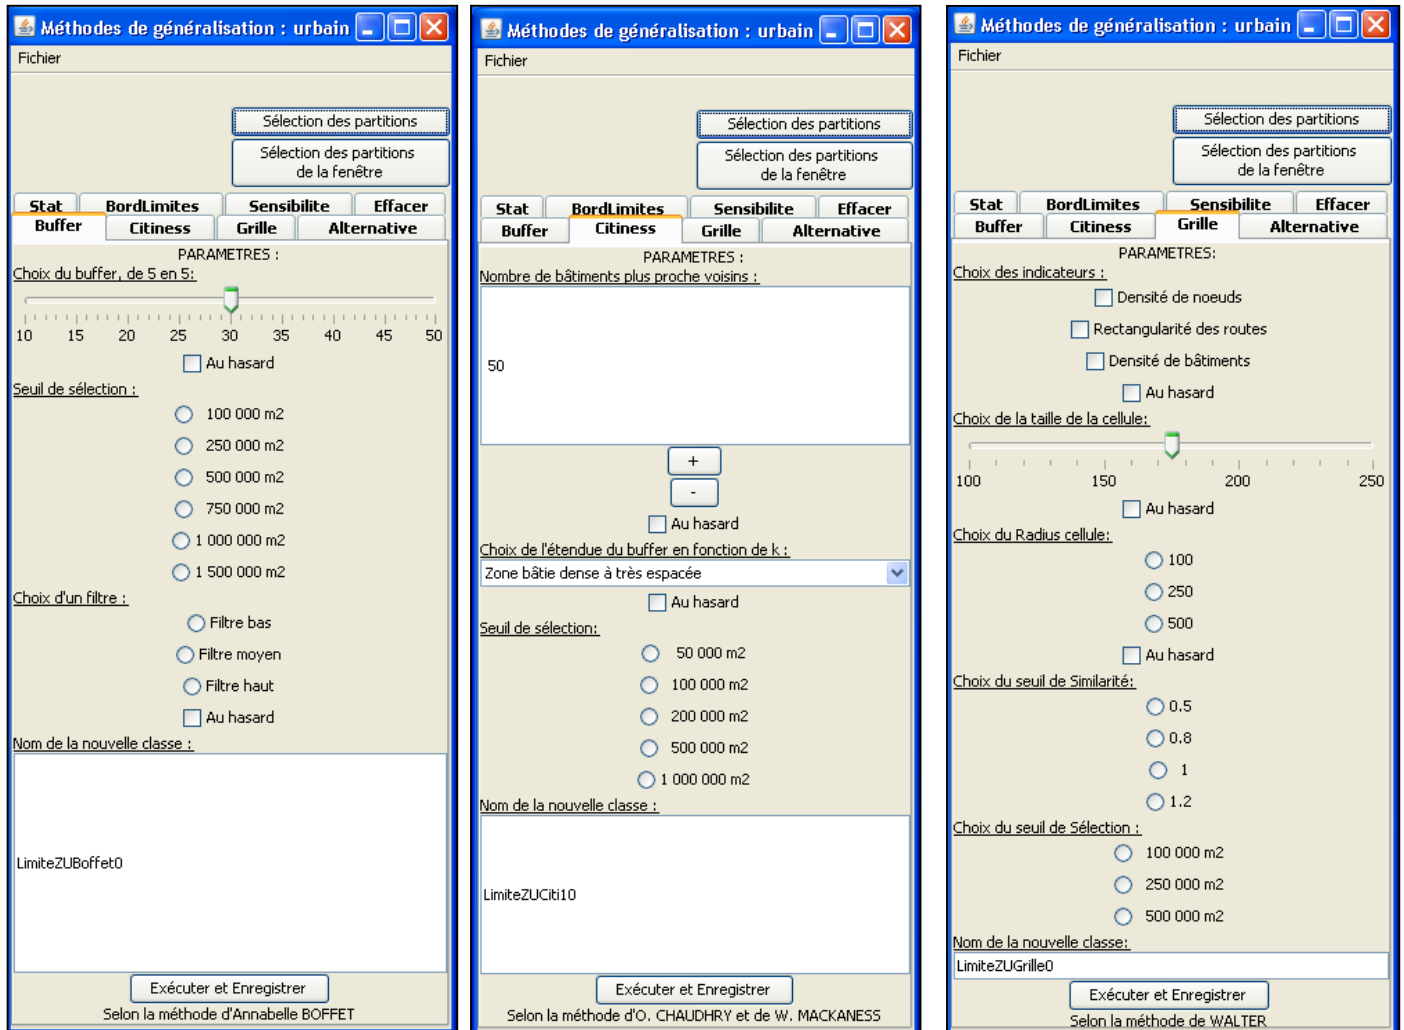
Méthodes de généralisation : urbain

Fichier

Sélection des partitions

Sélection des partitions de la fenêtre

Stat | BordLimites | Sensibilite | Effacer
Buffer | Citiness | Grille | Alternative

PARAMETRES :

Choix du buffer, de 5 en 5:

10 15 20 25 30 35 40 45 50

Au hasard

Seuil de sélection :

100 000 m2
250 000 m2
500 000 m2
750 000 m2
1 000 000 m2
1 500 000 m2

Choix d'un filtre :

Filtre bas
Filtre moyen
Filtre haut

Au hasard

Nom de la nouvelle classe :

LimiteZUBoffet0

Exécuter et Enregistrer

Selon la méthode d'Annabelle BOFFET

Méthodes de généralisation : urbain

Fichier

Sélection des partitions

Sélection des partitions de la fenêtre

Stat | BordLimites | Sensibilite | Effacer
Buffer | Citiness | Grille | Alternative

PARAMETRES :

Nombre de bâtiments plus proche voisins :

50

+

-

Au hasard

Choix de l'étendue du buffer en fonction de k :

Zone bâtie dense à très espacée

Au hasard

Seuil de sélection:

50 000 m2
100 000 m2
200 000 m2
500 000 m2
1 000 000 m2

Nom de la nouvelle classe :

LimiteZUCiti10

Exécuter et Enregistrer

Selon la méthode d'O. CHAUDHRY et de W. MACKANESS

Méthodes de généralisation : urbain

Fichier

Sélection des partitions

Sélection des partitions de la fenêtre

Stat | BordLimites | Sensibilite | Effacer
Buffer | Citiness | Grille | Alternative

PARAMETRES:

Choix des indicateurs :

Densité de noeuds
Rectangularité des routes
Densité de bâtiments

Au hasard

Choix de la taille de la cellule:

100 150 200 250

Au hasard

Choix du Radius cellule:

100
250
500

Au hasard

Choix du seuil de Similarité:

0.5
0.8
1
1.2

Choix du seuil de Sélection :

100 000 m2
250 000 m2
500 000 m2

Nom de la nouvelle classe:

LimiteZUGrille0

Exécuter et Enregistrer

Selon la méthode de WALTER